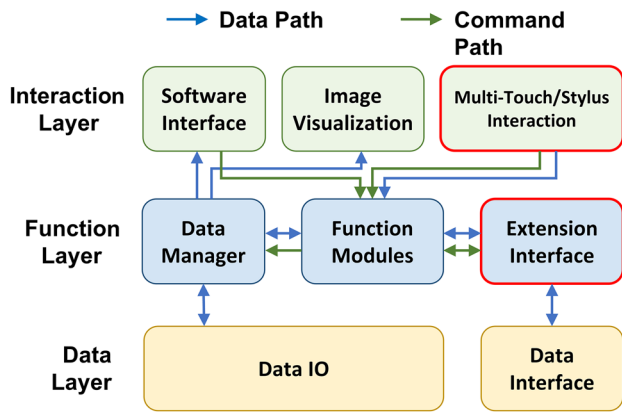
Data Path

Command Path

Interaction Layer

Software Interface

Image Visualization

Multi-Touch/Stylus Interaction

Function Layer

Data Manager

Function Modules

Extension Interface

Data Layer

Data IO

Data Interface